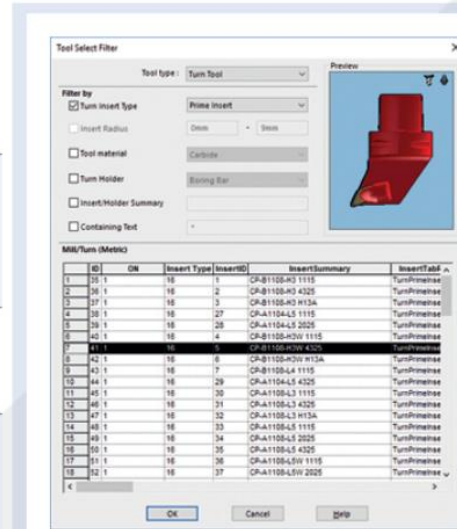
Tool Select Filter

Tool type : Turn Tool

Preview

Filter by

Turn Insert Type Prime Insert

Insert Radius 0mm - 9mm

Tool material Carbide

Turn Holder Boring Bar

Insert/Holder Summary

Containing Text *

Mill/Turn (Metric)

| | ID | ON | Insert Type | InsertID | InsertSummary | InsertTabA |
|---|---|---|---|---|---|---|
| 1 | 35 | 1 | 16 | 1 | CP-B1108-H3 1115 | TurnPrimeInse |
| 2 | 36 | 1 | 16 | 2 | CP-B1108-H3 4325 | TurnPrimeInse |
| 3 | 37 | 1 | 16 | 3 | CP-B1108-H3 H13A | TurnPrimeInse |
| 4 | 38 | 1 | 16 | 27 | CP-A1104-L5 1115 | TurnPrimeInse |
| 5 | 39 | 1 | 16 | 28 | CP-A1104-L5 2025 | TurnPrimeInse |
| 6 | 40 | 1 | 16 | 4 | CP-B1108-H3W 1115 | TurnPrimeInse |
| 7 | 41 | 1 | 16 | 5 | CP-B1108-H3W 4325 | TurnPrimeInse |
| 8 | 42 | 1 | 16 | 6 | CP-B1108-H3W H13A | TurnPrimeInse |
| 9 | 43 | 1 | 16 | 7 | CP-B1108-L4 1115 | TurnPrimeInse |
| 10 | 44 | 1 | 16 | 29 | CP-A1104-L5 4325 | TurnPrimeInse |
| 11 | 45 | 1 | 16 | 30 | CP-A1108-L3 1115 | TurnPrimeInse |
| 12 | 46 | 1 | 16 | 31 | CP-A1108-L3 4325 | TurnPrimeInse |
| 13 | 47 | 1 | 16 | 32 | CP-A1108-L3 H13A | TurnPrimeInse |
| 14 | 48 | 1 | 16 | 33 | CP-A1108-L5 1115 | TurnPrimeInse |
| 15 | 49 | 1 | 16 | 34 | CP-A1108-L5 2025 | TurnPrimeInse |
| 16 | 50 | 1 | 16 | 35 | CP-A1108-L5 4325 | TurnPrimeInse |
| 17 | 51 | 1 | 16 | 36 | CP-A1108-L5W 1115 | TurnPrimeInse |
| 18 | 52 | 1 | 16 | 37 | CP-A1108-L5W 2025 | TurnPrimeInse |

OK Cancel Help